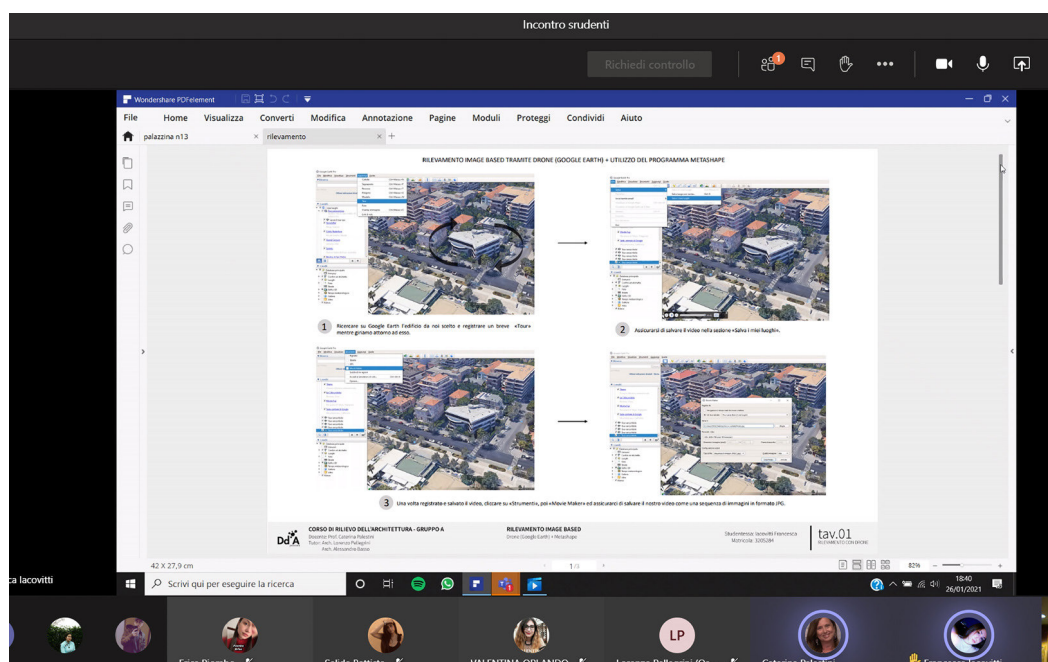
Incontro srudenti

Richiedi controllo

Wondershare PDFelement

File Home Visualizza Converti Modifica Annotazione Pagine Moduli Proteggi Condividi Aiuto

palazzina n13 × rilevamento × +

RILEVAMENTO IMAGE BASED TRAMITE DRONE (GOOGLE EARTH) + UTILIZZO DEL PROGRAMMA METASHAPE

1 Ricercare su Google Earth l'edificio da noi scelto e registrare un breve «Tour» mentre giriamo attorno ad esso.

2 Assicurarsi di salvare il video nella sezione «Salva i miei luoghi».

3 Una volta registrato e salvato il video, cliccare su «Strumenti», poi «Movie Maker» ed assicurarci di salvare il nostro video come una sequenza di immagini in formato JPG.

CORSO DI RILIEVO DELL'ARCHITETTURA - GRUPPO A
Docente: Prof. Caterina Palestini
Tutor: Arch. Lorenzo Pellegrini
Arch. Alessandro Basso

RILEVAMENTO IMAGE BASED
Drone (Google Earth) + Metashape

Studentessa: Iacovitti Francesca
Matricola: 3205284

tav.01
RILEVAMENTO CON DRONE

42 X 27,9 cm

1/3

82%

ca Iacovitti

Scrivi qui per eseguire la ricerca

18:40
26/01/2021

LP